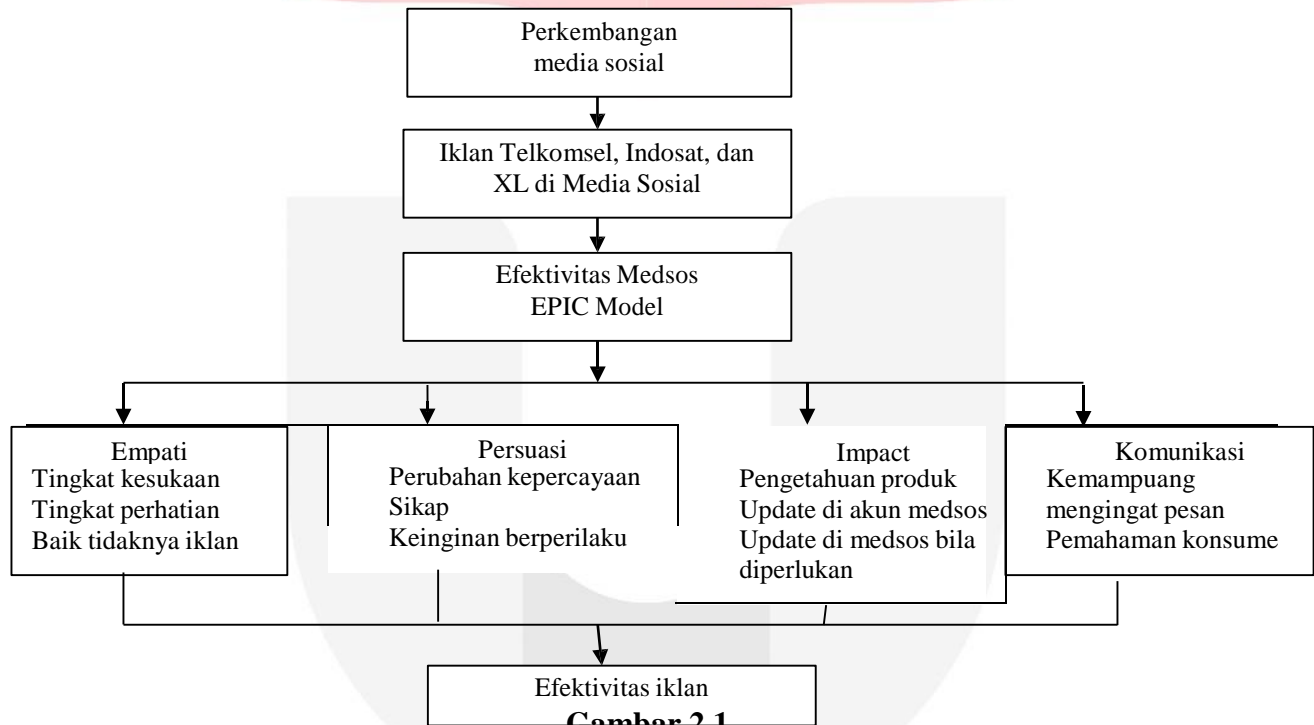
Perkembangan media sosial

Iklan Telkomsel, Indosat, dan XL di Media Sosial

Efektivitas Medsos EPIC Model

Empati
Tingkat kesukaan
Tingkat perhatian
Baik tidaknya iklan

Persuasi
Perubahan kepercayaan
Sikap
Keinginan berperilaku

Impact
Pengetahuan produk
Update di akun medsos
Update di medsos bila diperlukan

Komunikasi
Kemampuang mengingat pesan
Pemahaman konsume

Efektivitas iklan

Gambar 2.1